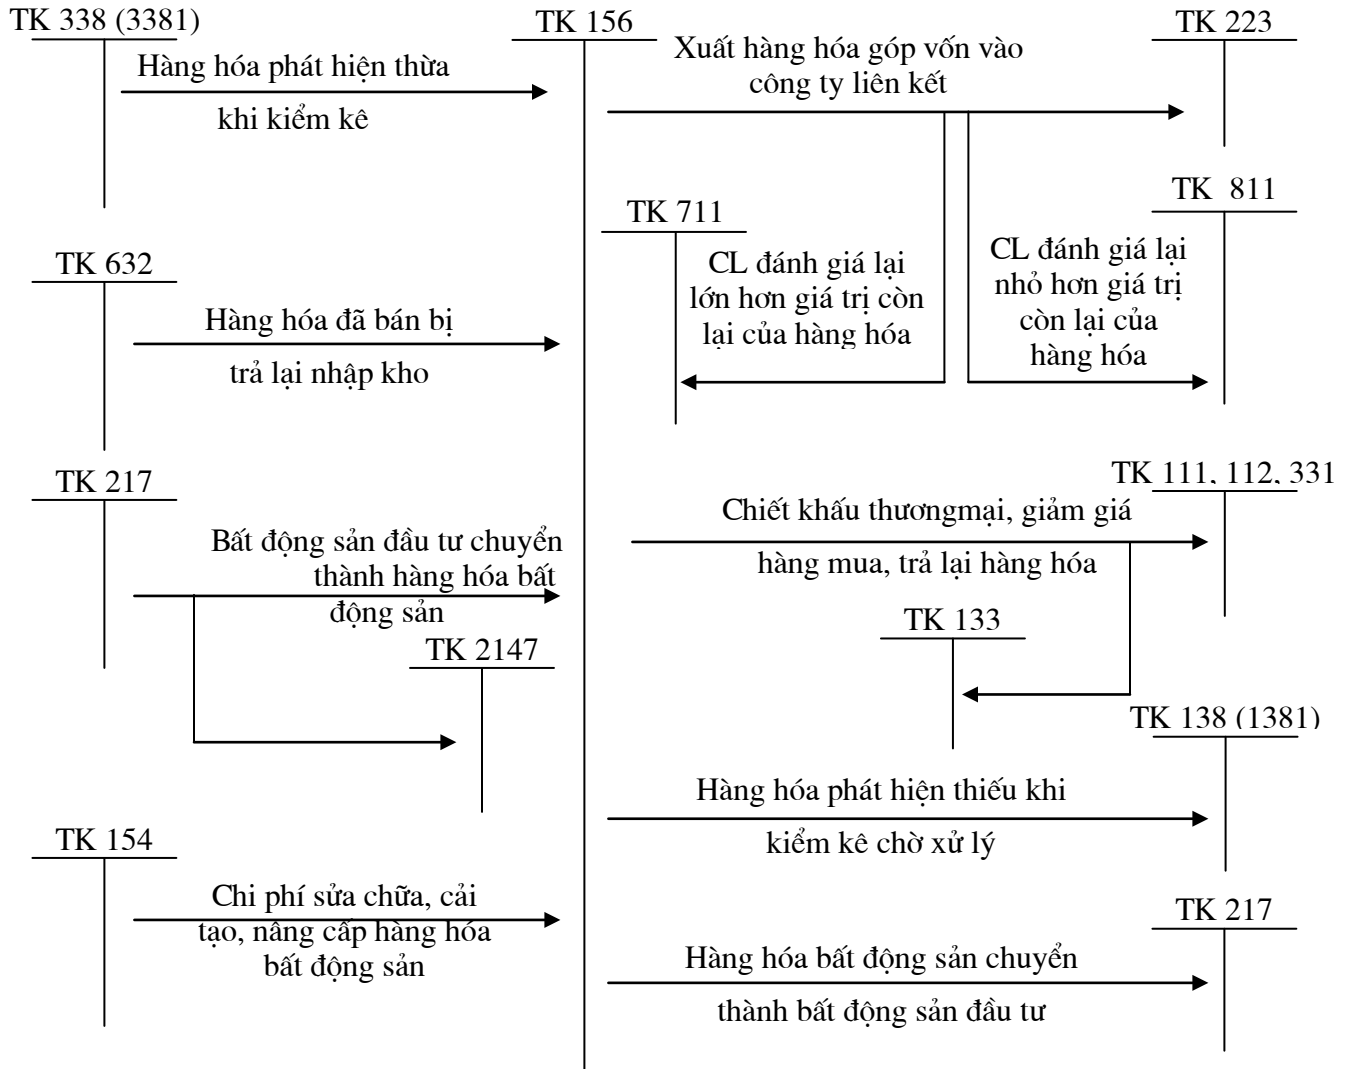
TK 338 (3381)

Hàng hóa phát hiện thừa

khi kiểm kê

TK 156

Xuất hàng hóa góp vốn vào công ty liên kết

TK 223

TK 711

TK 811

CL đánh giá lại lớn hơn giá trị còn lại của hàng hóa

CL đánh giá lại nhỏ hơn giá trị còn lại của hàng hóa

TK 632

Hàng hóa đã bán bị

trả lại nhập kho

TK 217

Bất động sản đầu tư chuyển thành hàng hóa bất động sản

TK 2147

TK 111, 112, 331

Chiết khấu thươngmại, giảm giá

hàng mua, trả lại hàng hóa

TK 133

TK 138 (1381)

Hàng hóa phát hiện thiếu khi

kiểm kê chờ xử lý

TK 154

Chi phí sửa chữa, cải tạo, nâng cấp hàng hóa bất động sản

TK 217

Hàng hóa bất động sản chuyển

thành bất động sản đầu tư